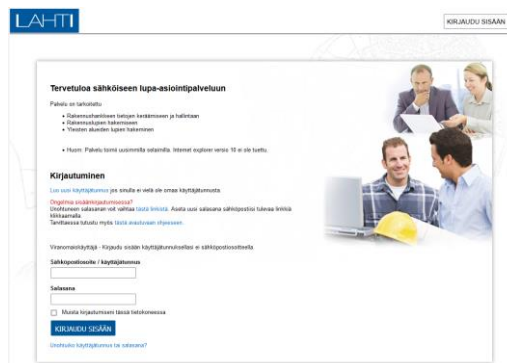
LAHTI

KIRJAUDU SISÄÄN

Tervetuloa sähköiseen lupa-asiointipalveluun

Palvelu on tarkoitettu

• Rakennushankkeen tietojen keräämiseen ja hallintaan
• Rakennuslupien hakemiseen
• Yleisten alueiden lupien hakemiseen

• Huom: Palvelu toimii uusimmilla selaimilla. Internet explorer versio 10 ei ole tuettu.

Kirjautuminen

Luo uusi käyttäjätunnus jos sinulla ei vielä ole omaa käyttäjätunnusta

Ongelmia sisäänkirjautumisessa?
Unohtuneen salasanan voit vaihtaa tästä linkistä. Aseta uusi salasana sähköpostiisi tulevasta linkistä klikkaamalla.
Tarvittaessa tutustu myös tästä avautuvaan ohjeeseen.

Viranomaiskäyttäjä - Kirjaudu sisään käyttäjätunnuksellasi ei sähköpostiosoitteella

Sähköpostiosoite / käyttäjätunnus

Salasana

Muista kirjautumiseni tässä tietokoneessa

KIRJAUDU SISÄÄN

Unohtuiko käyttäjätunnus tai salasana?